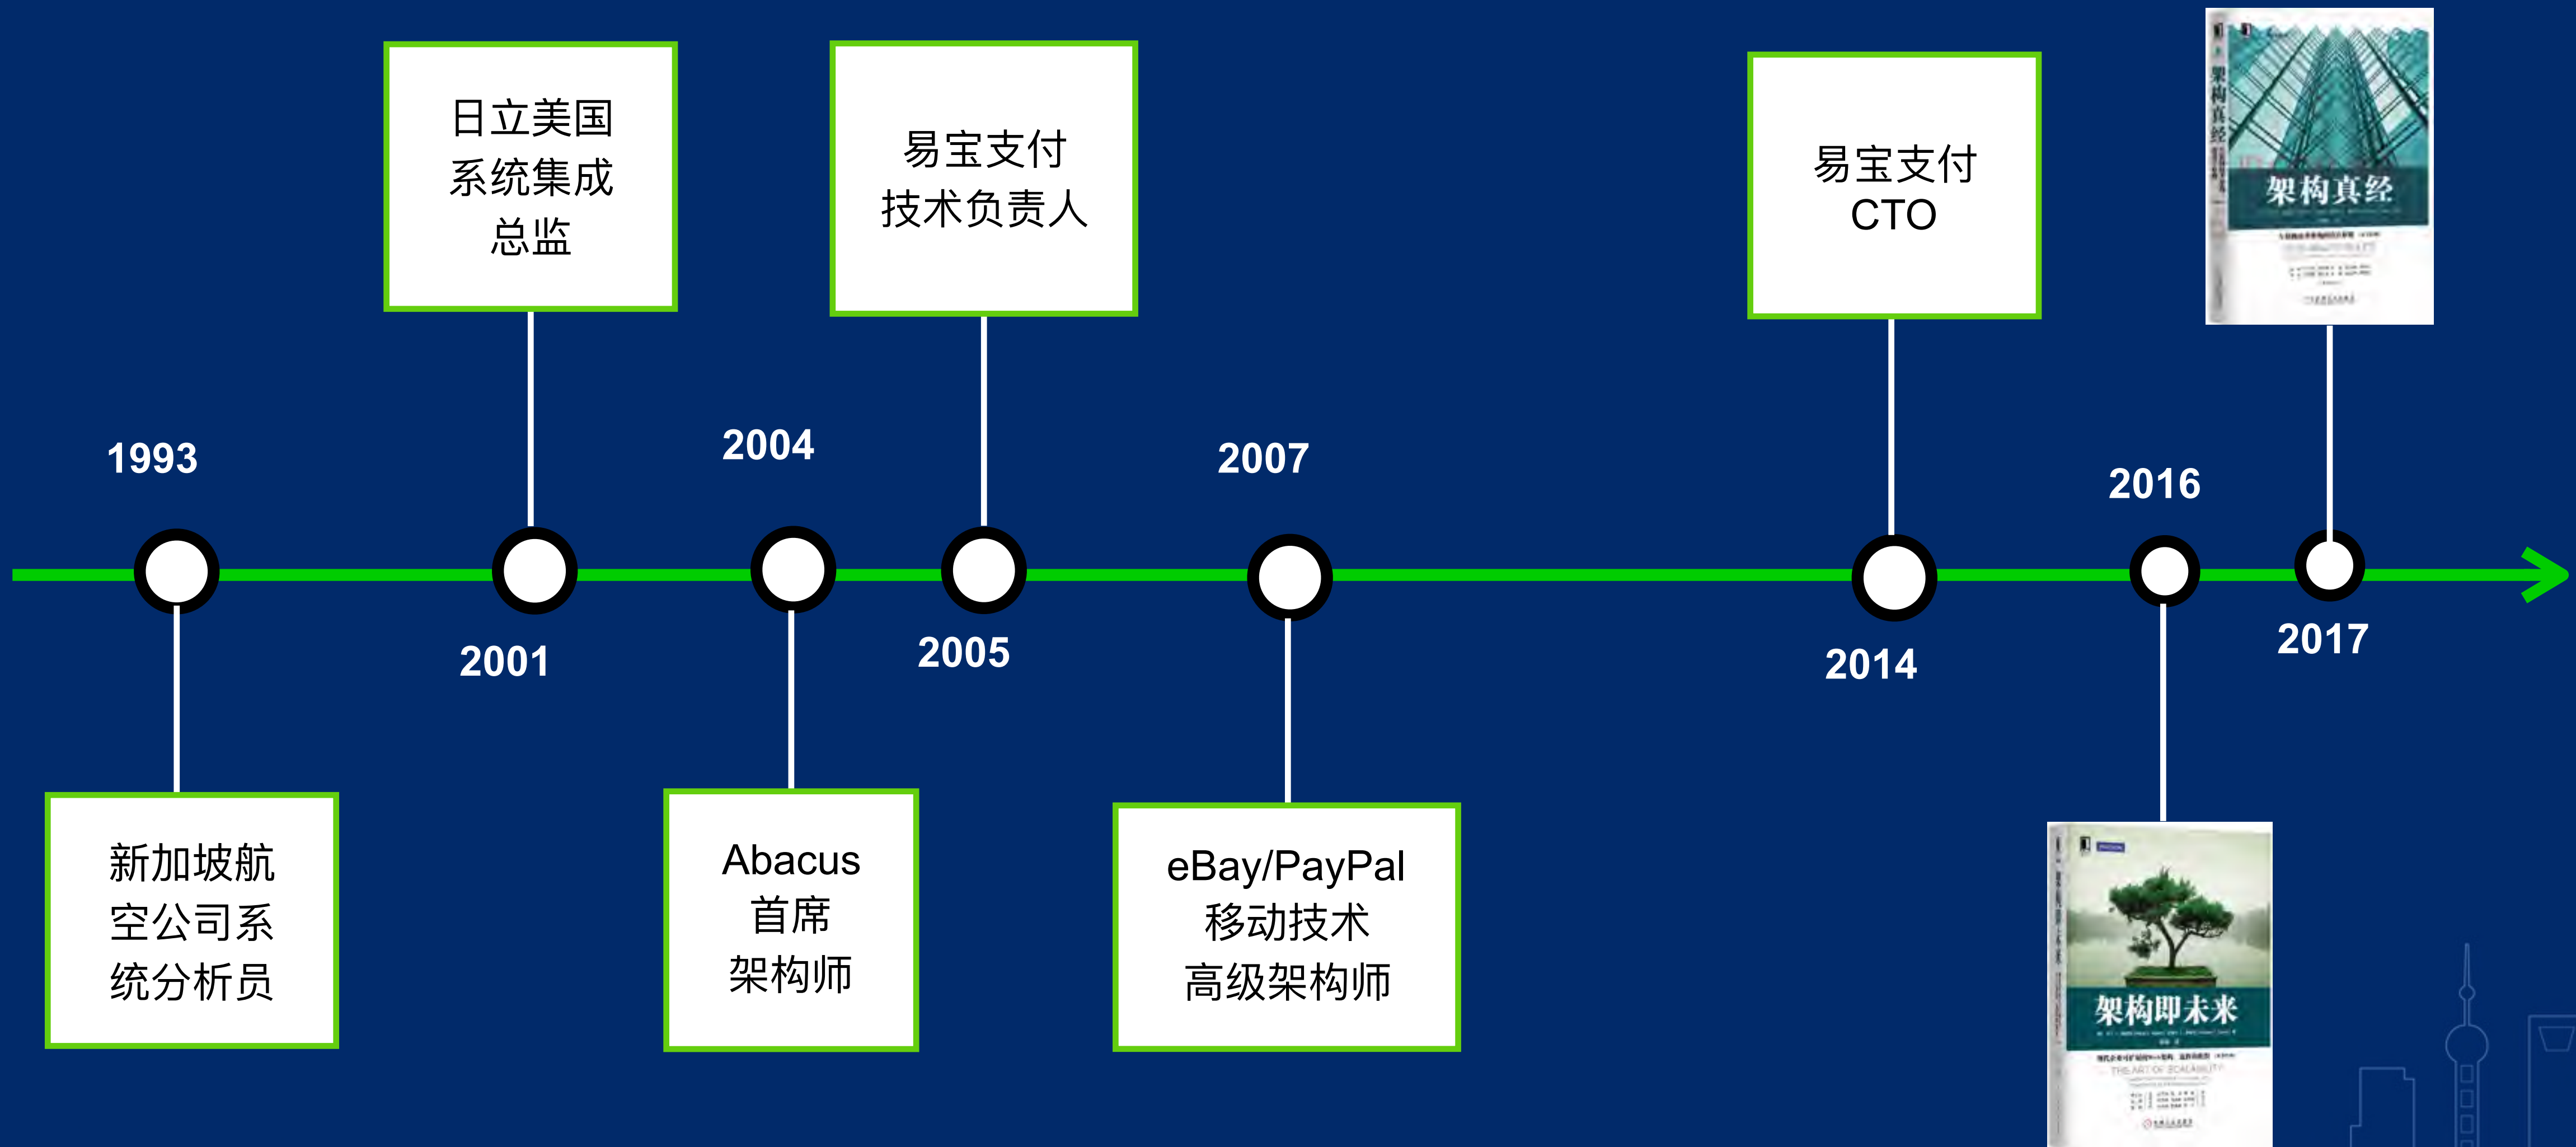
日立美国
系统集成
总监

易宝支付
技术负责人

易宝支付
CTO

架构真经

1993

2004

2007

2016

2001

2005

2014

2017

新加坡航
空公司系
统分析员

Abacus
首席
架构师

eBay/PayPal
移动技术
高级架构师

架构即未来

THE ART OF SCALABILITY